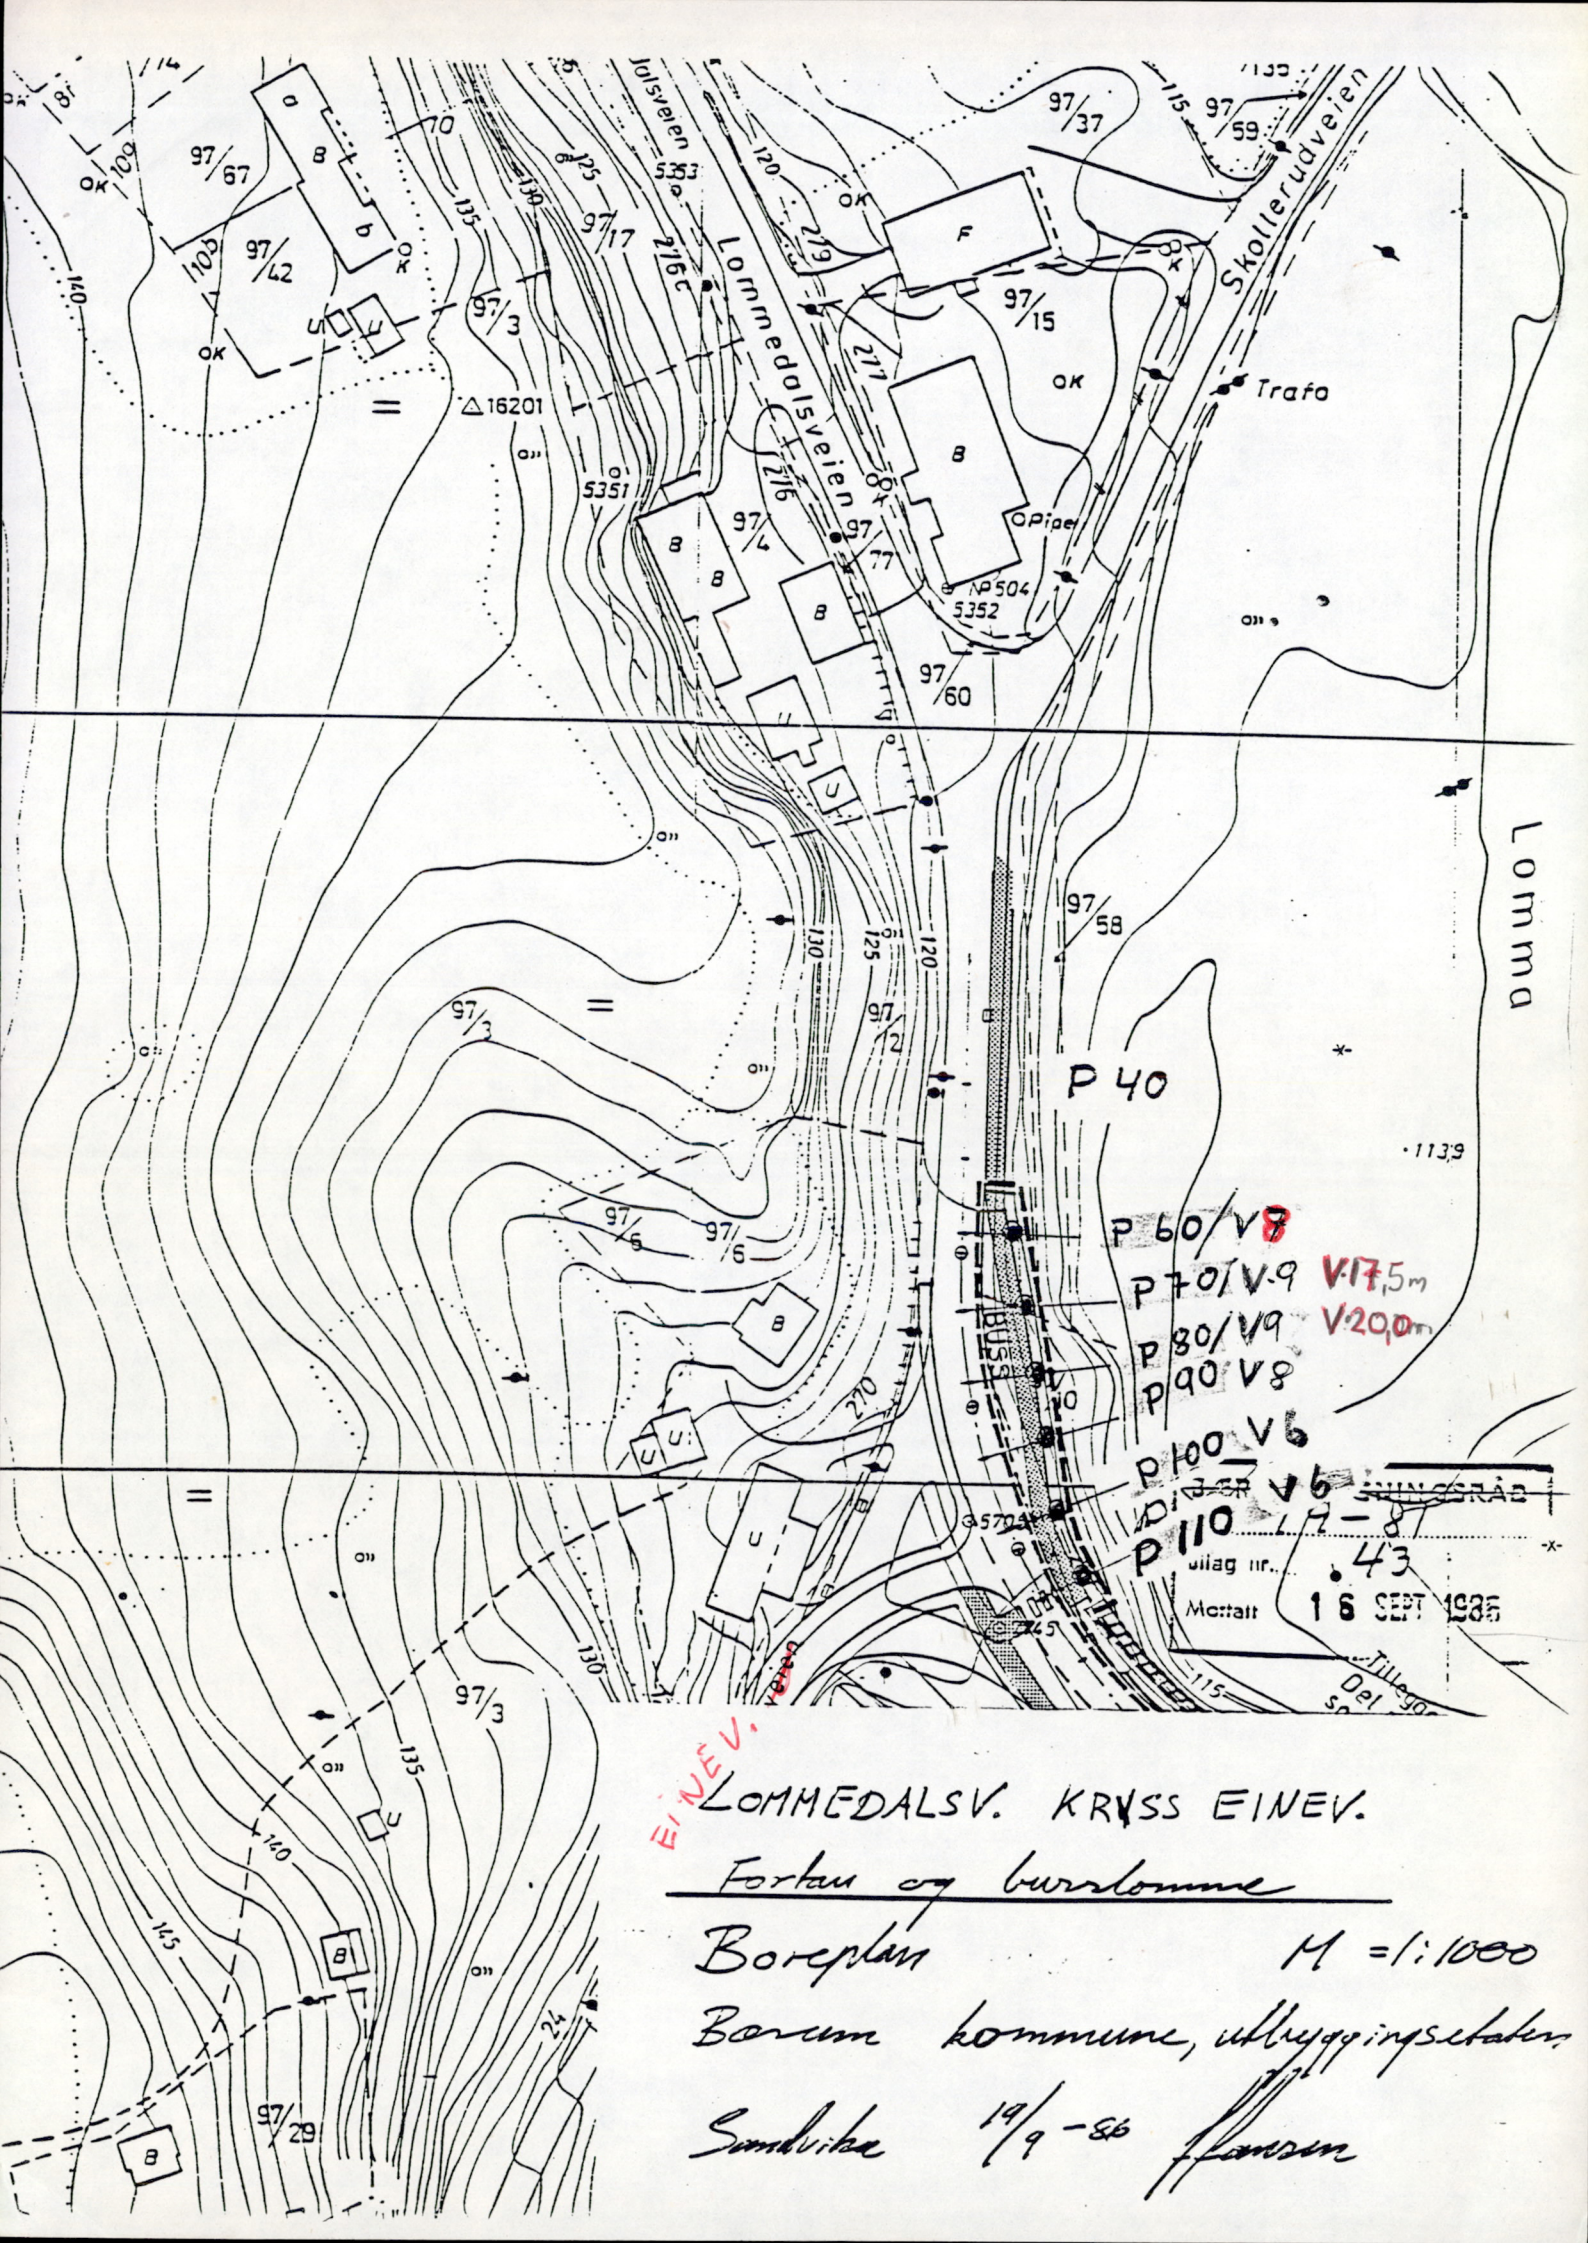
114
81
109
OK
97/67
105
97/42
OK
U
U
B
B
OK
70
135
130
125
97/17
5353
Lommedalsveien
216c
120
OK
219
97/37
115
97/59
Skollerudveien
F
OK
97/15
OK
Trafo
97/3
=
△16201
5351
216
217
B
OK
97/4
B
B
97/77
B
OPipe
P504
5352
97/60
U
U
Lomma
97/58
130
125
120
97/3
=
97/2
P 40
113,9
97/6
97/6
B
P 60/V8
P 70/V9 V17,5m
P 80/V9 V20,0m
P 90 V8
BUSS
270
U
U
=
P 100 V6
P 110 V6
U
5705
745
130
115
SAKSGRÅD
J.GR
12-87
Bilag nr.
43
Mottatt 16 SEPT 1986
Tillegg Del
97/3
135
U
140
145
B
97/29
B
24
EINEV.
LOMMEDALSV. KRYSS EINEV.
Fortau og busslomme
Boreplan M = 1:1000
Bærum kommune, utbyggingsetaten
Sandvika 19/9-86 J Hansen